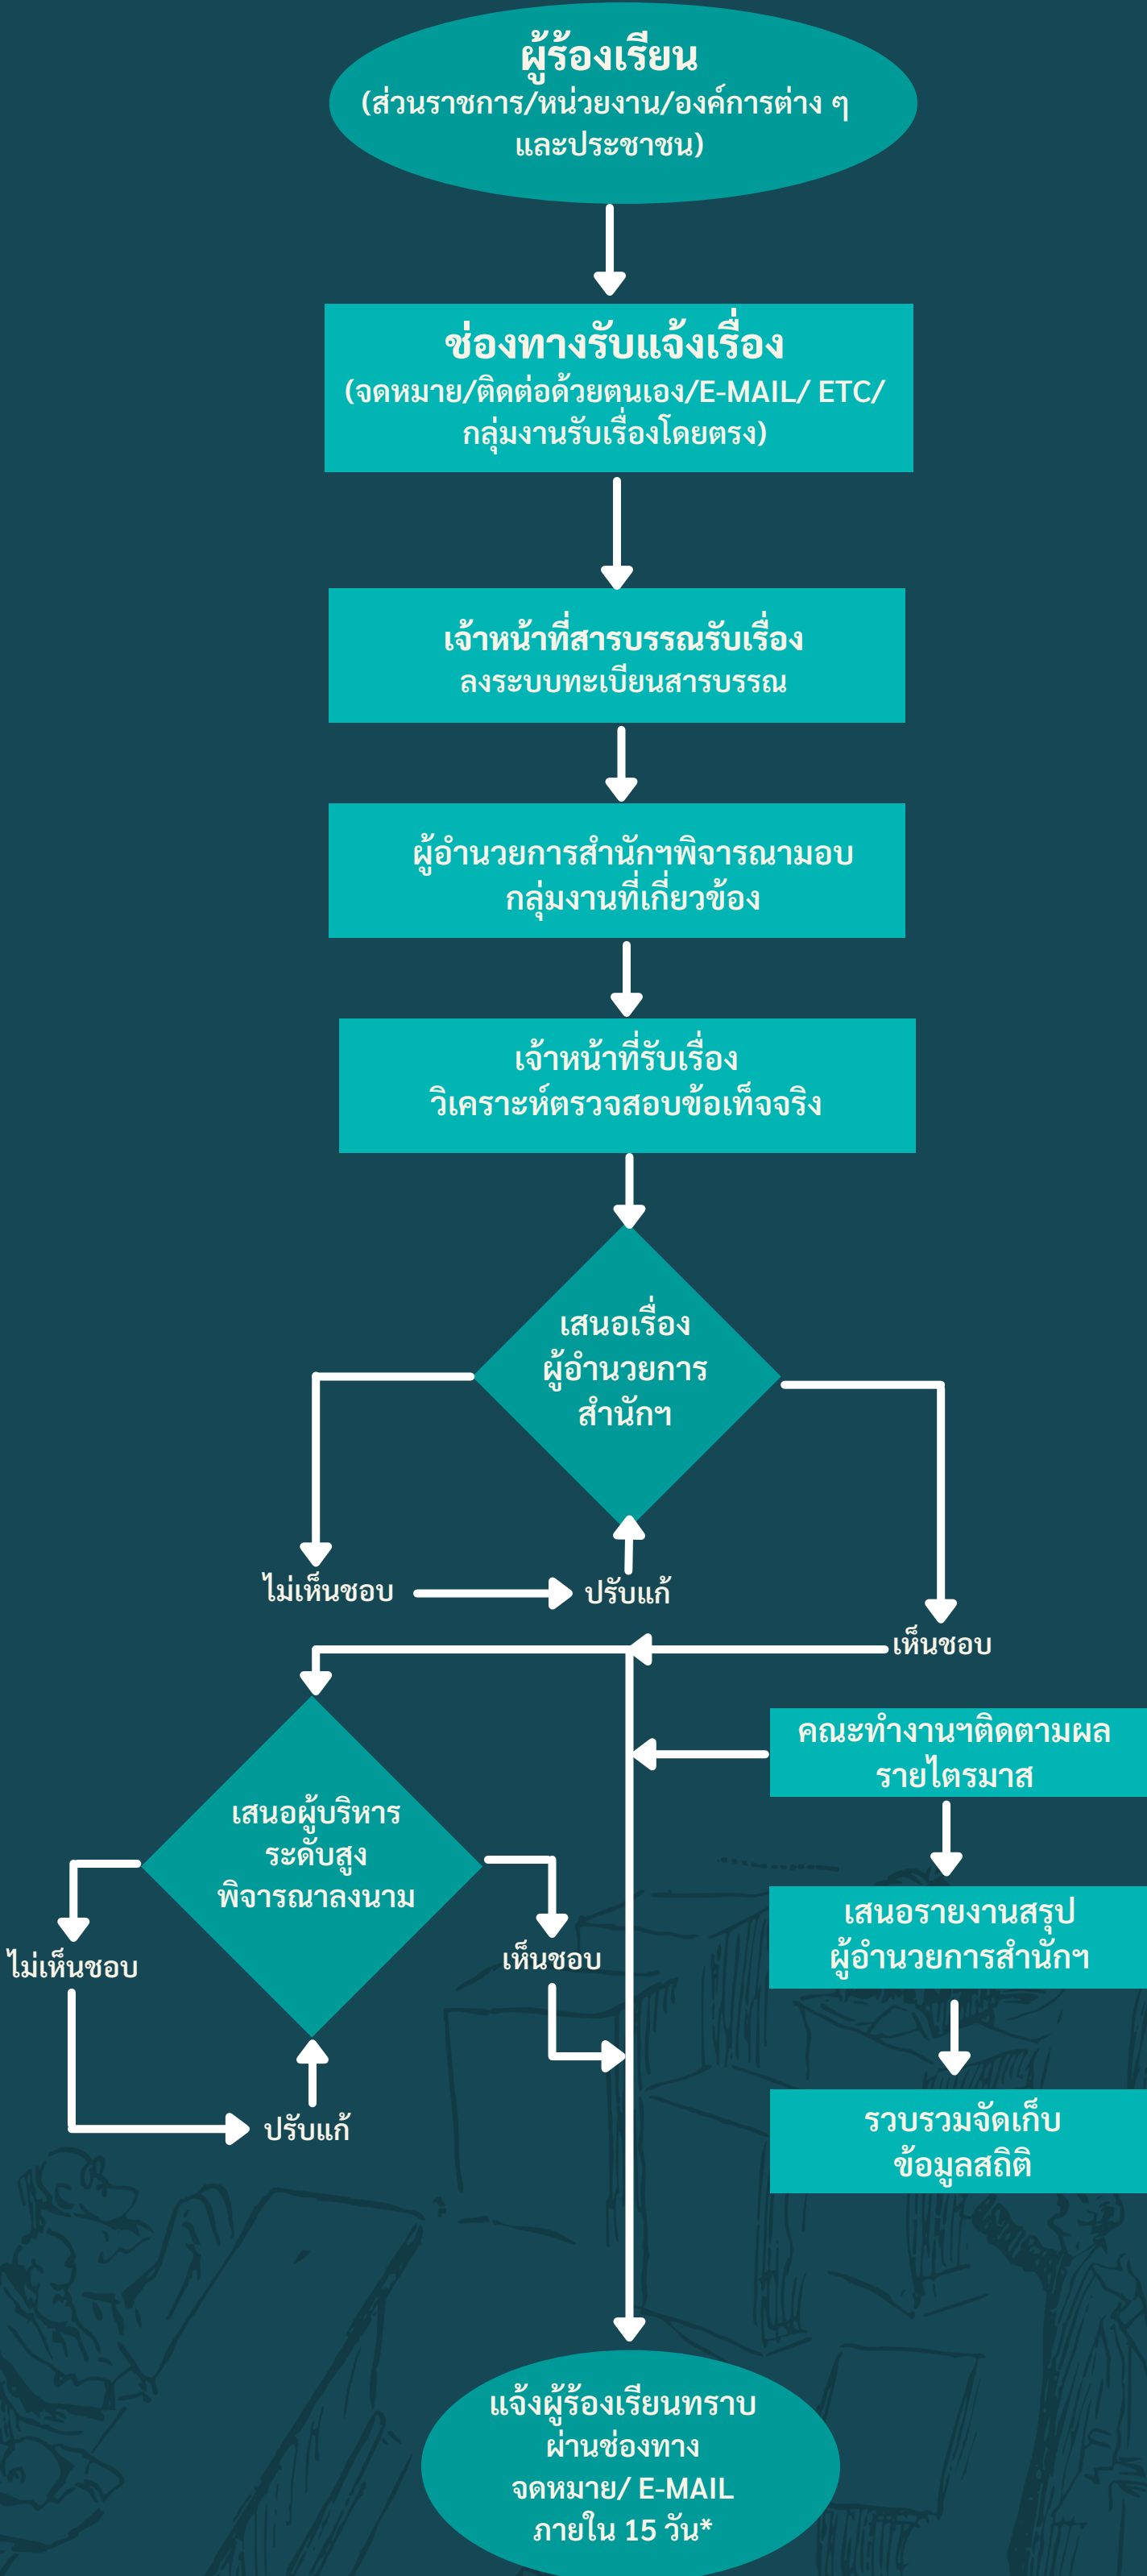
ผู้ร้องเรียน
(ส่วนราชการ/หน่วยงาน/องค์การต่าง ๆ และประชาชน)

ช่องทางรับแจ้งเรื่อง
(จดหมาย/ติดต่อด้วยตนเอง/E-MAIL/ ETC/ กลุ่มงานรับเรื่องโดยตรง)

เจ้าหน้าที่สารบรรณรับเรื่อง
ลงระบบทะเบียนสารบรรณ

ผู้อำนวยการสำนักฯพิจารณามอบ กลุ่มงานที่เกี่ยวข้อง

เจ้าหน้าที่รับเรื่อง
วิเคราะห์ตรวจสอบข้อเท็จจริง

เสนอเรื่อง ผู้อำนวยการ สำนักฯ

ไม่เห็นชอบ

ปรับแก้

เห็นชอบ

คณะทำงานฯติดตามผล รายไตรมาส

เสนอผู้บริหาร ระดับสูง พิจารณาลงนาม

ไม่เห็นชอบ

เห็นชอบ

เสนอรายงานสรุป ผู้อำนวยการสำนักฯ

ปรับแก้

รวบรวมจัดเก็บ ข้อมูลสถิติ

แจ้งผู้ร้องเรียนทราบ ผ่านช่องทาง จดหมาย/ E-MAIL ภายใน 15 วัน*